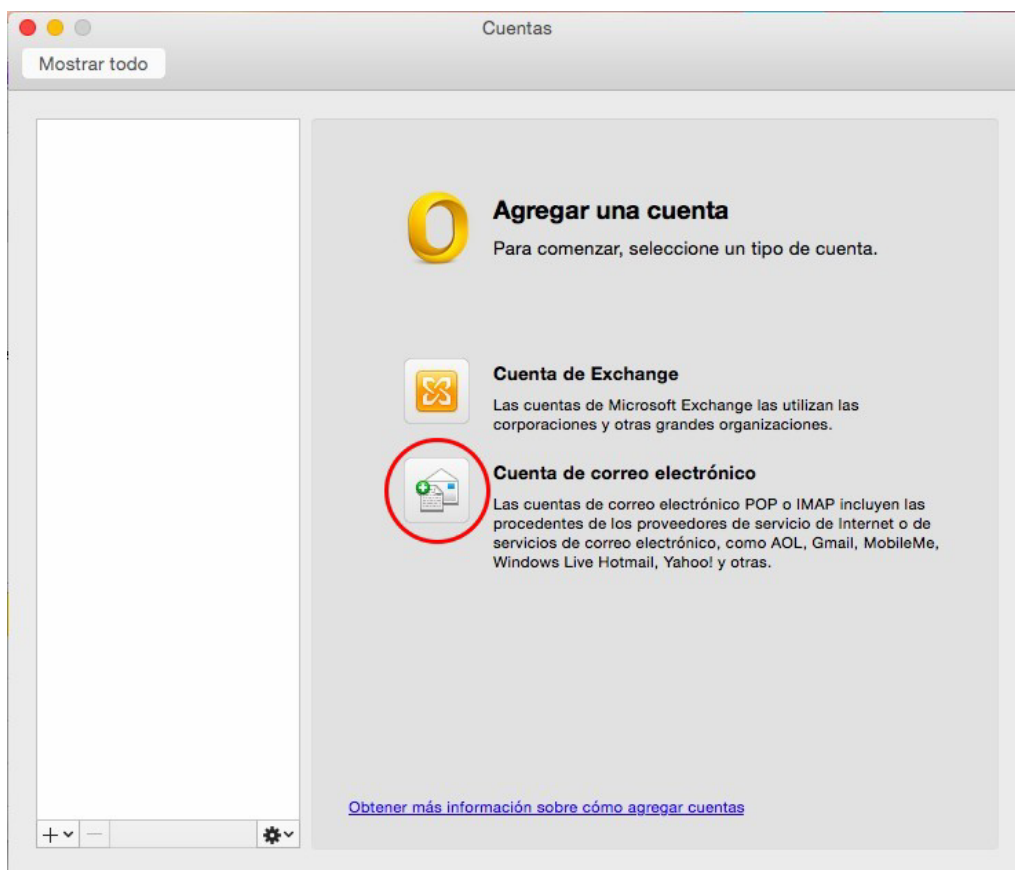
Cuentas

Mostrar todo

Agregar una cuenta

Para comenzar, seleccione un tipo de cuenta.

Cuenta de Exchange

Las cuentas de Microsoft Exchange las utilizan las corporaciones y otras grandes organizaciones.

Cuenta de correo electrónico

Las cuentas de correo electrónico POP o IMAP incluyen las procedentes de los proveedores de servicio de Internet o de servicios de correo electrónico, como AOL, Gmail, MobileMe, Windows Live Hotmail, Yahoo! y otras.

Obtener más información sobre cómo agregar cuentas

+ —